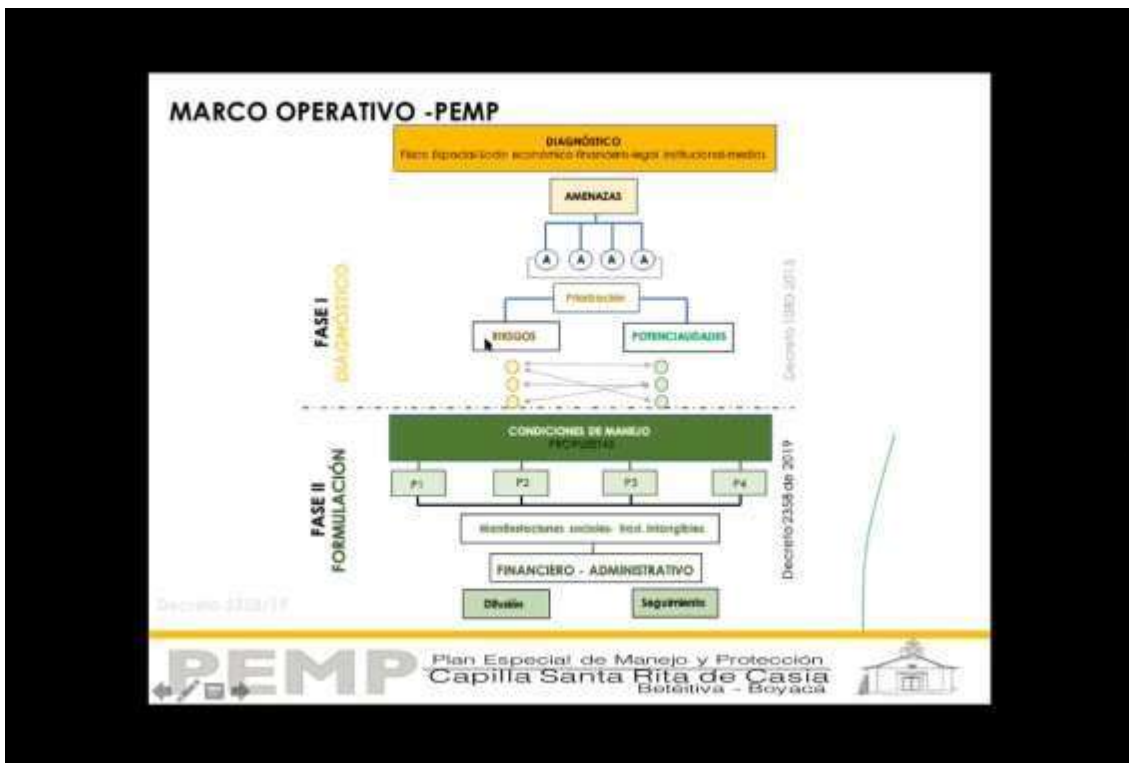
MARCO OPERATIVO -PEMP

DIAGNÓSTICO
Físico Espacial-Socio económico-financiero-legal institucional-medio

AMENAZAS

A A A A

Priorización

RIESGOS

POTENCIALIDADES

FASE I
DIAGNÓSTICO

Decreto 1080 2015

CONDICIONES DE MANEJO
PROPUESTAS

P1 P2 P3 P4

Manifestaciones sociales- Inst. Intangibles

FINANCIERO - ADMINISTRATIVO

Difusión

Seguimiento

FASE II
FORMULACIÓN

Decreto 2358 de 2019

Decreto 2358/19

PEMP

Plan Especial de Manejo y Protección
Capilla Santa Rita de Casia
Betéitiva - Boyacá